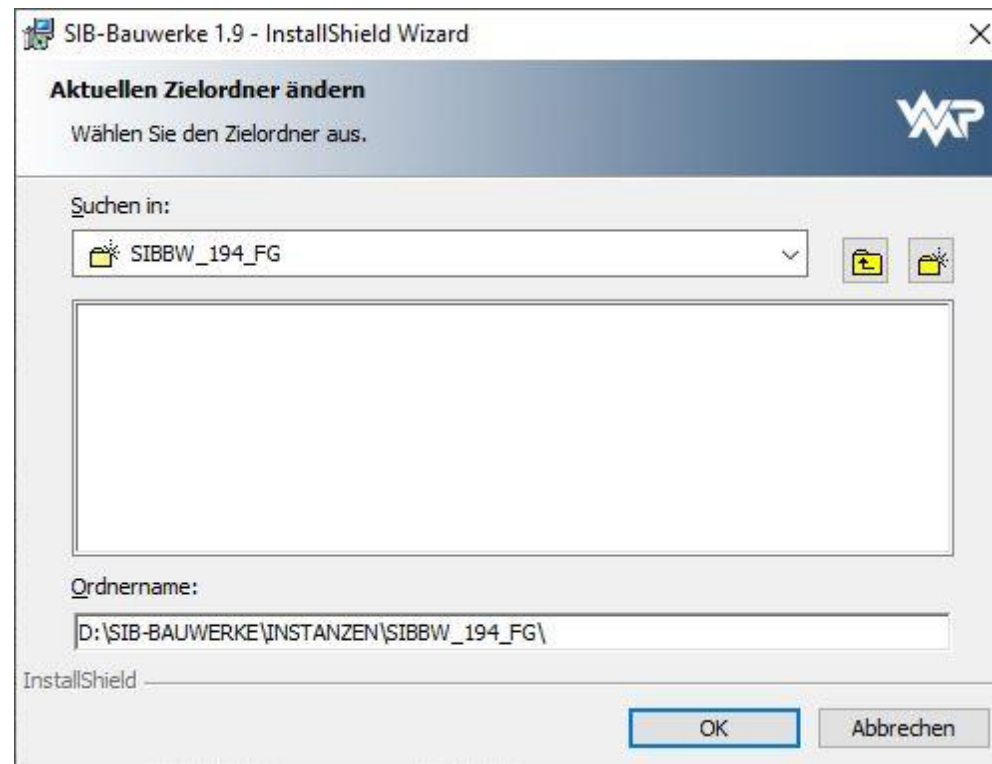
SIB-Bauwerke 1.9 - InstallShield Wizard
×

Aktuellen Zielordner ändern
Wählen Sie den Zielordner aus.

Suchen in:
SIBBW_194_FG

Ordnername:
D:\SIB-BAUWERKE\INSTANZEN\SIBBW_194_FG\

InstallShield

OK
Abbrechen